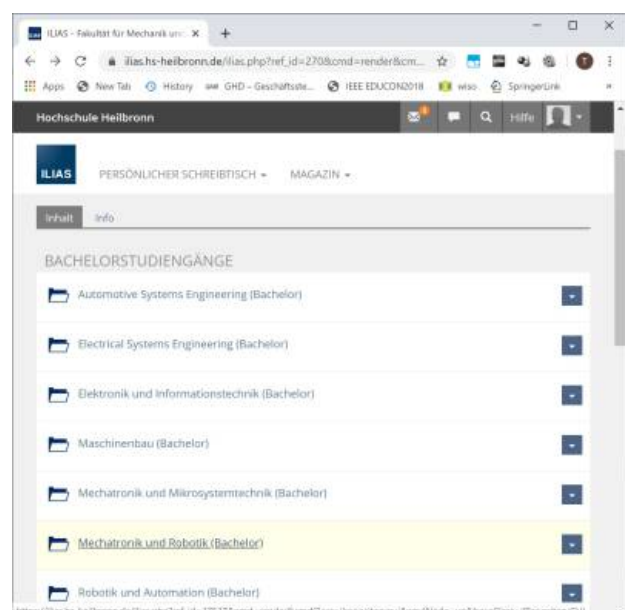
ILIAS - Fakultät für Mechanik un ×  +

ilias.hs-heilbronn.de/ilias.php?ref_id=270&cmd=render&cm...

Apps  New Tab  History  GHD - Geschäftsste...  IEEE EDUCON2018  wiso  SpringerLink

Hochschule Heilbronn  Hilfe

ILIAS  PERSÖNLICHER SCHREIBTISCH ▾  MAGAZIN ▾

Inhalt  Info

BACHELORSTUDIENGÄNGE

Automotive Systems Engineering (Bachelor)

Electrical Systems Engineering (Bachelor)

Elektronik und Informationstechnik (Bachelor)

Maschinenbau (Bachelor)

Mechatronik und Mikrosystemtechnik (Bachelor)

Mechatronik und Robotik (Bachelor)

Robotik und Automation (Bachelor)

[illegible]